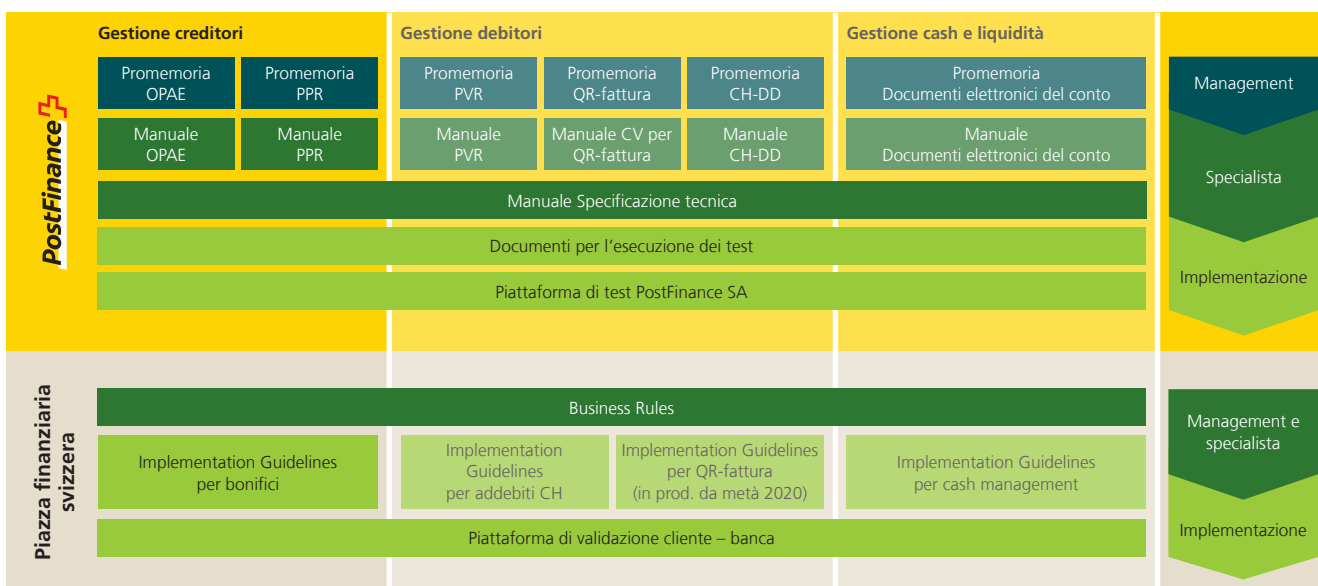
PostFinance

Gestione creditori

Promemoria OPAE

Promemoria PPR

Manuale OPAE

Manuale PPR

Gestione debitori

Promemoria PVR

Promemoria QR-fattura

Promemoria CH-DD

Manuale PVR

Manuale CV per QR-fattura

Manuale CH-DD

Gestione cash e liquidità

Promemoria Documenti elettronici del conto

Manuale Documenti elettronici del conto

Manuale Specificazione tecnica

Documenti per l'esecuzione dei test

Piattaforma di test PostFinance SA

Management

Specialista

Implementazione

Piazza finanziaria svizzera

Business Rules

Implementation Guidelines per bonifici

Implementation Guidelines per addebiti CH

Implementation Guidelines per QR-fattura (in prod. da metà 2020)

Implementation Guidelines per cash management

Piattaforma di validazione cliente – banca

Management e specialista

Implementazione